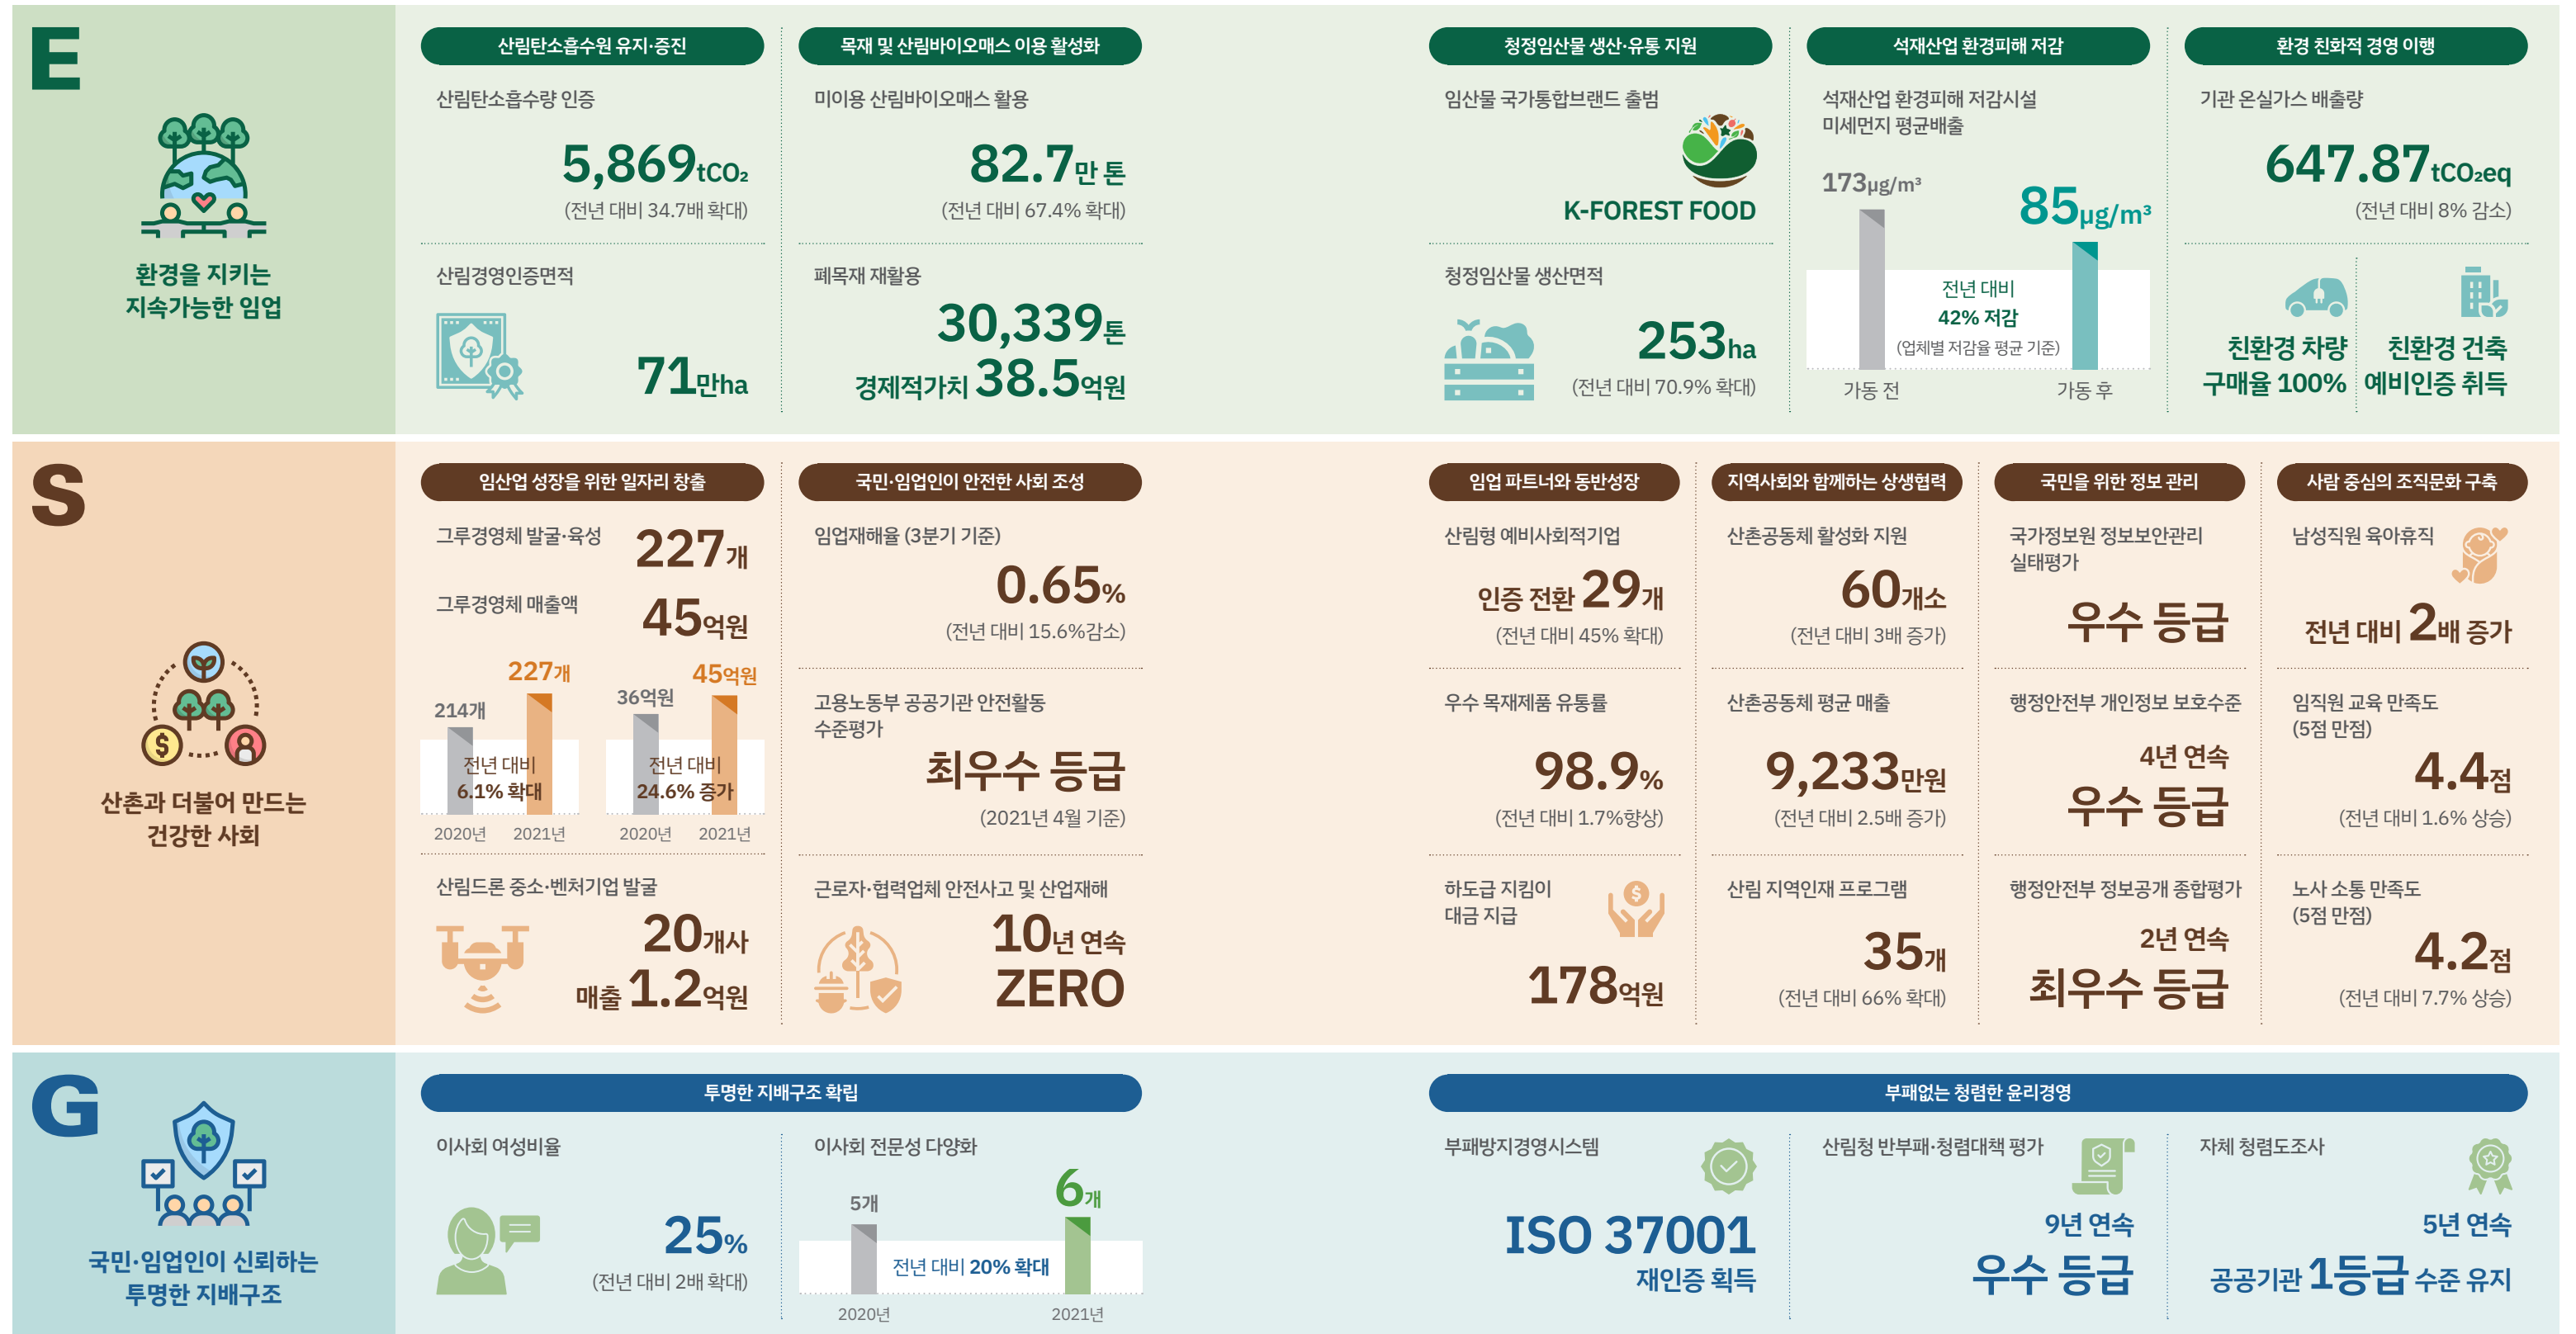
E

환경을 지키는 지속가능한 임업

산림탄소흡수원 유지·증진

산림탄소흡수량 인증

5,869$tCO_2$

(전년 대비 34.7배 확대)

산림경영인증면적

71만ha

목재 및 산림바이오매스 이용 활성화

미이용 산림바이오매스 활용

82.7만 톤

(전년 대비 67.4% 확대)

폐목재 재활용

30,339톤

경제적가치 38.5억원

청정임산물 생산·유통 지원

임산물 국가통합브랜드 출범

K-FOREST FOOD

청정임산물 생산면적

253ha

(전년 대비 70.9% 확대)

석재산업 환경피해 저감

석재산업 환경피해 저감시설 미세먼지 평균배출

173μg/m³

85μg/m³

전년 대비 42% 저감 (업체별 저감율 평균 기준)

가동 전

가동 후

환경 친화적 경영 이행

기관 온실가스 배출량

647.87$tCO_2eq$

(전년 대비 8% 감소)

친환경 차량 구매율 100%

친환경 건축 예비인증 취득

S

산촌과 더불어 만드는 건강한 사회

임산업 성장을 위한 일자리 창출

그루경영체 발굴·육성

227개

그루경영체 매출액

45억원

214개

227개

전년 대비 6.1% 확대

36억원

45억원

전년 대비 24.6% 증가

2020년

2021년

2020년

2021년

산림드론 중소·벤처기업 발굴

20개사

매출 1.2억원

국민·임업인이 안전한 사회 조성

임업재해율 (3분기 기준)

0.65%

(전년 대비 15.6%감소)

고용노동부 공공기관 안전활동 수준평가

최우수 등급

(2021년 4월 기준)

근로자·협력업체 안전사고 및 산업재해

10년 연속 ZERO

임업 파트너와 동반성장

산림형 예비사회적기업

인증 전환 29개

(전년 대비 45% 확대)

우수 목재제품 유통률

98.9%

(전년 대비 1.7%향상)

하도급 지킴이 대금 지급

178억원

지역사회와 함께하는 상생협력

산촌공동체 활성화 지원

60개소

(전년 대비 3배 증가)

산촌공동체 평균 매출

9,233만원

(전년 대비 2.5배 증가)

산림 지역인재 프로그램

35개

(전년 대비 66% 확대)

국민을 위한 정보 관리

국가정보원 정보보안관리 실태평가

우수 등급

행정안전부 개인정보 보호수준

4년 연속 우수 등급

행정안전부 정보공개 종합평가

2년 연속 최우수 등급

사람 중심의 조직문화 구축

남성직원 육아휴직

전년 대비 2배 증가

임직원 교육 만족도 (5점 만점)

4.4점

(전년 대비 1.6% 상승)

노사 소통 만족도 (5점 만점)

4.2점

(전년 대비 7.7% 상승)

G

국민·임업인이 신뢰하는 투명한 지배구조

투명한 지배구조 확립

이사회 여성비율

25%

(전년 대비 2배 확대)

이사회 전문성 다양화

5개

6개

전년 대비 20% 확대

2020년

2021년

부패없는 청렴한 윤리경영

부패방지경영시스템

ISO 37001

재인증 획득

산림청 반부패·청렴대책 평가

9년 연속

우수 등급

자체 청렴도조사

5년 연속

공공기관 1등급 수준 유지